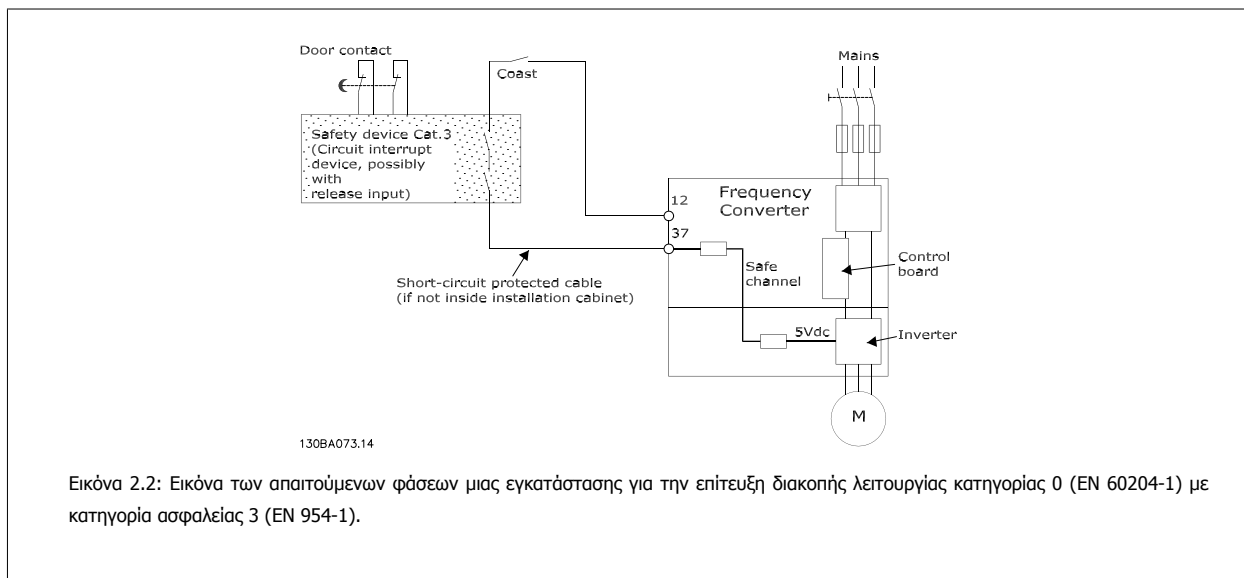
Door contact

Coast

Mains

Safety device Cat.3 (Circuit interrupt device, possibly with release input)

Frequency Converter

12

37

Control board

Safe channel

Short-circuit protected cable (if not inside installation cabinet)

5Vdc

Inverter

M

130BA073.14

Εικόνα 2.2: Εικόνα των απαιτούμενων φάσεων μιας εγκατάστασης για την επίτευξη διακοπής λειτουργίας κατηγορίας 0 (EN 60204-1) με κατηγορία ασφαλείας 3 (EN 954-1).